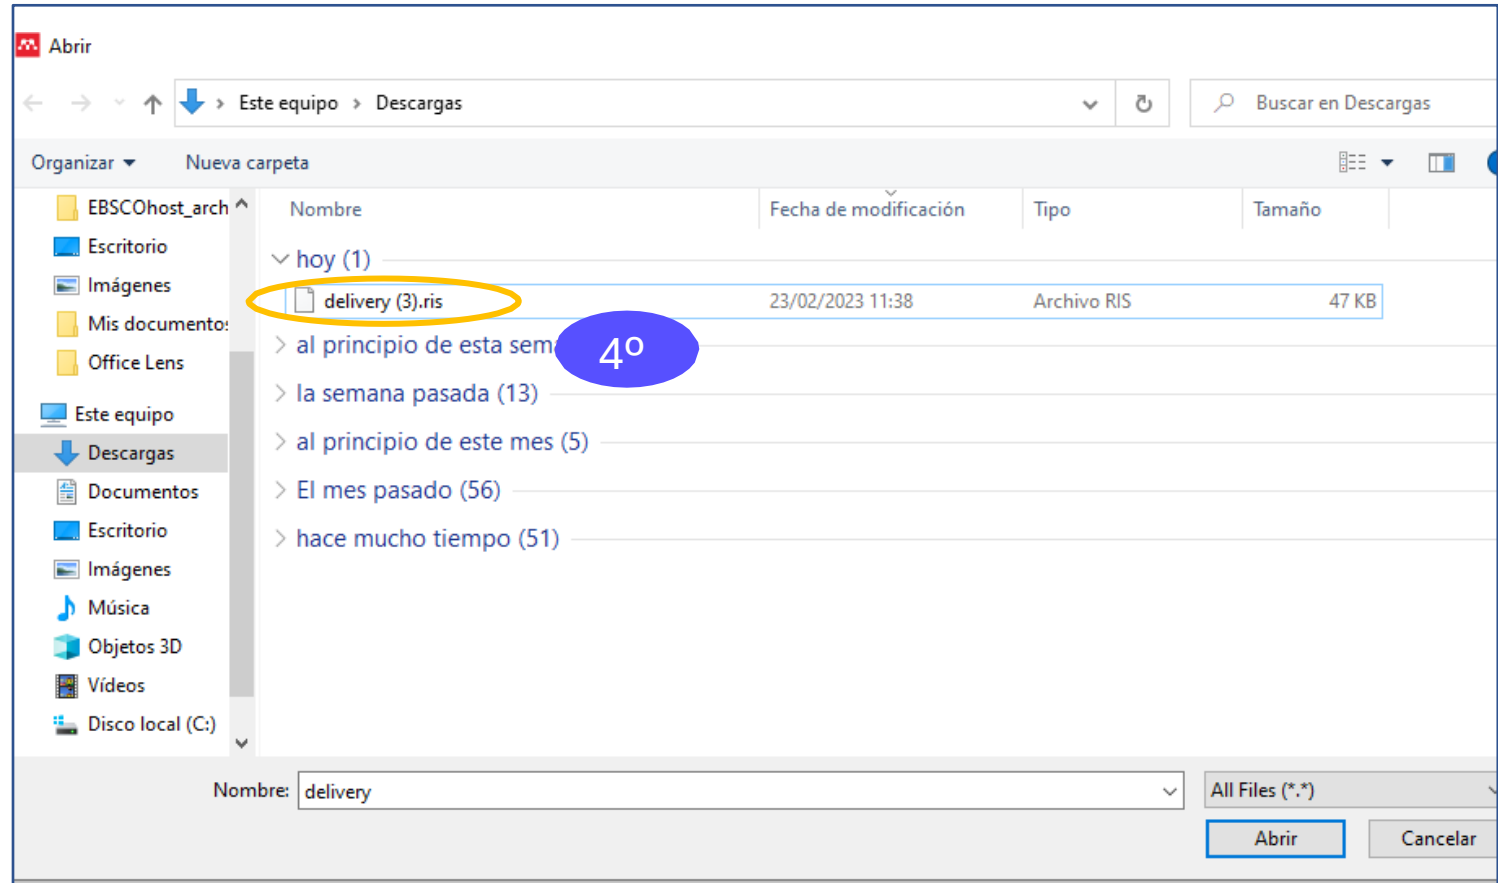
Abrir

Este equipo › Descargas

Buscar en Descargas

Organizar ▾ Nueva carpeta

EBSCOhost_arch
Escritorio
Imágenes
Mis documentos
Office Lens
Este equipo
Descargas
Documentos
Escritorio
Imágenes
Música
Objetos 3D
Vídeos
Disco local (C:)

| Nombre | Fecha de modificación | Tipo | Tamaño |
|---|---|---|---|
| hoy (1) | | | |
| delivery (3).ris | 23/02/2023 11:38 | Archivo RIS | 47 KB |

al principio de esta sema
4º
la semana pasada (13)
al principio de este mes (5)
El mes pasado (56)
hace mucho tiempo (51)

Nombre: delivery
All Files (*.*)
Abrir
Cancelar